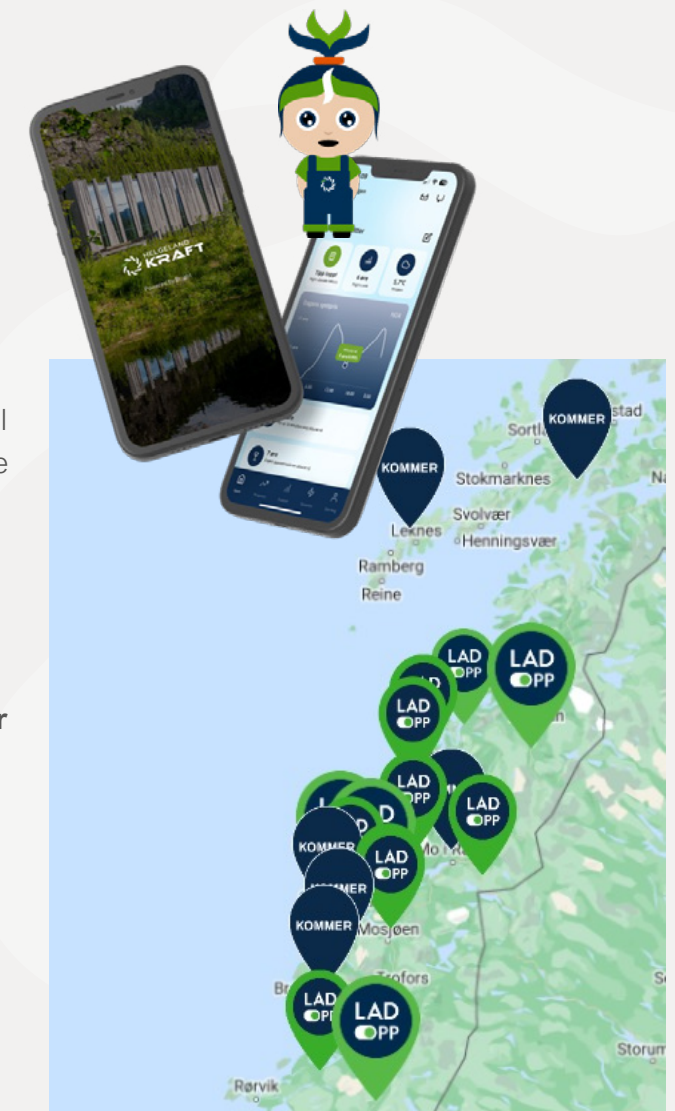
HELGELAND KRAFT

KOMMER
Sortl
stad
KOMMER
Stokmarknes
Na
Leknes
Svolvær
Henningsvær
Ramberg
Reine

LAD
OPP
LAD
OPP
LAD
OPP
LAD
OPP
LAD
OPP
LAD
OPP
KOMMER
KOMMER
KOMMER
Mo
Mosjøen
Trofors
LAD
OPP
LAD
OPP
Storum
Rørvik